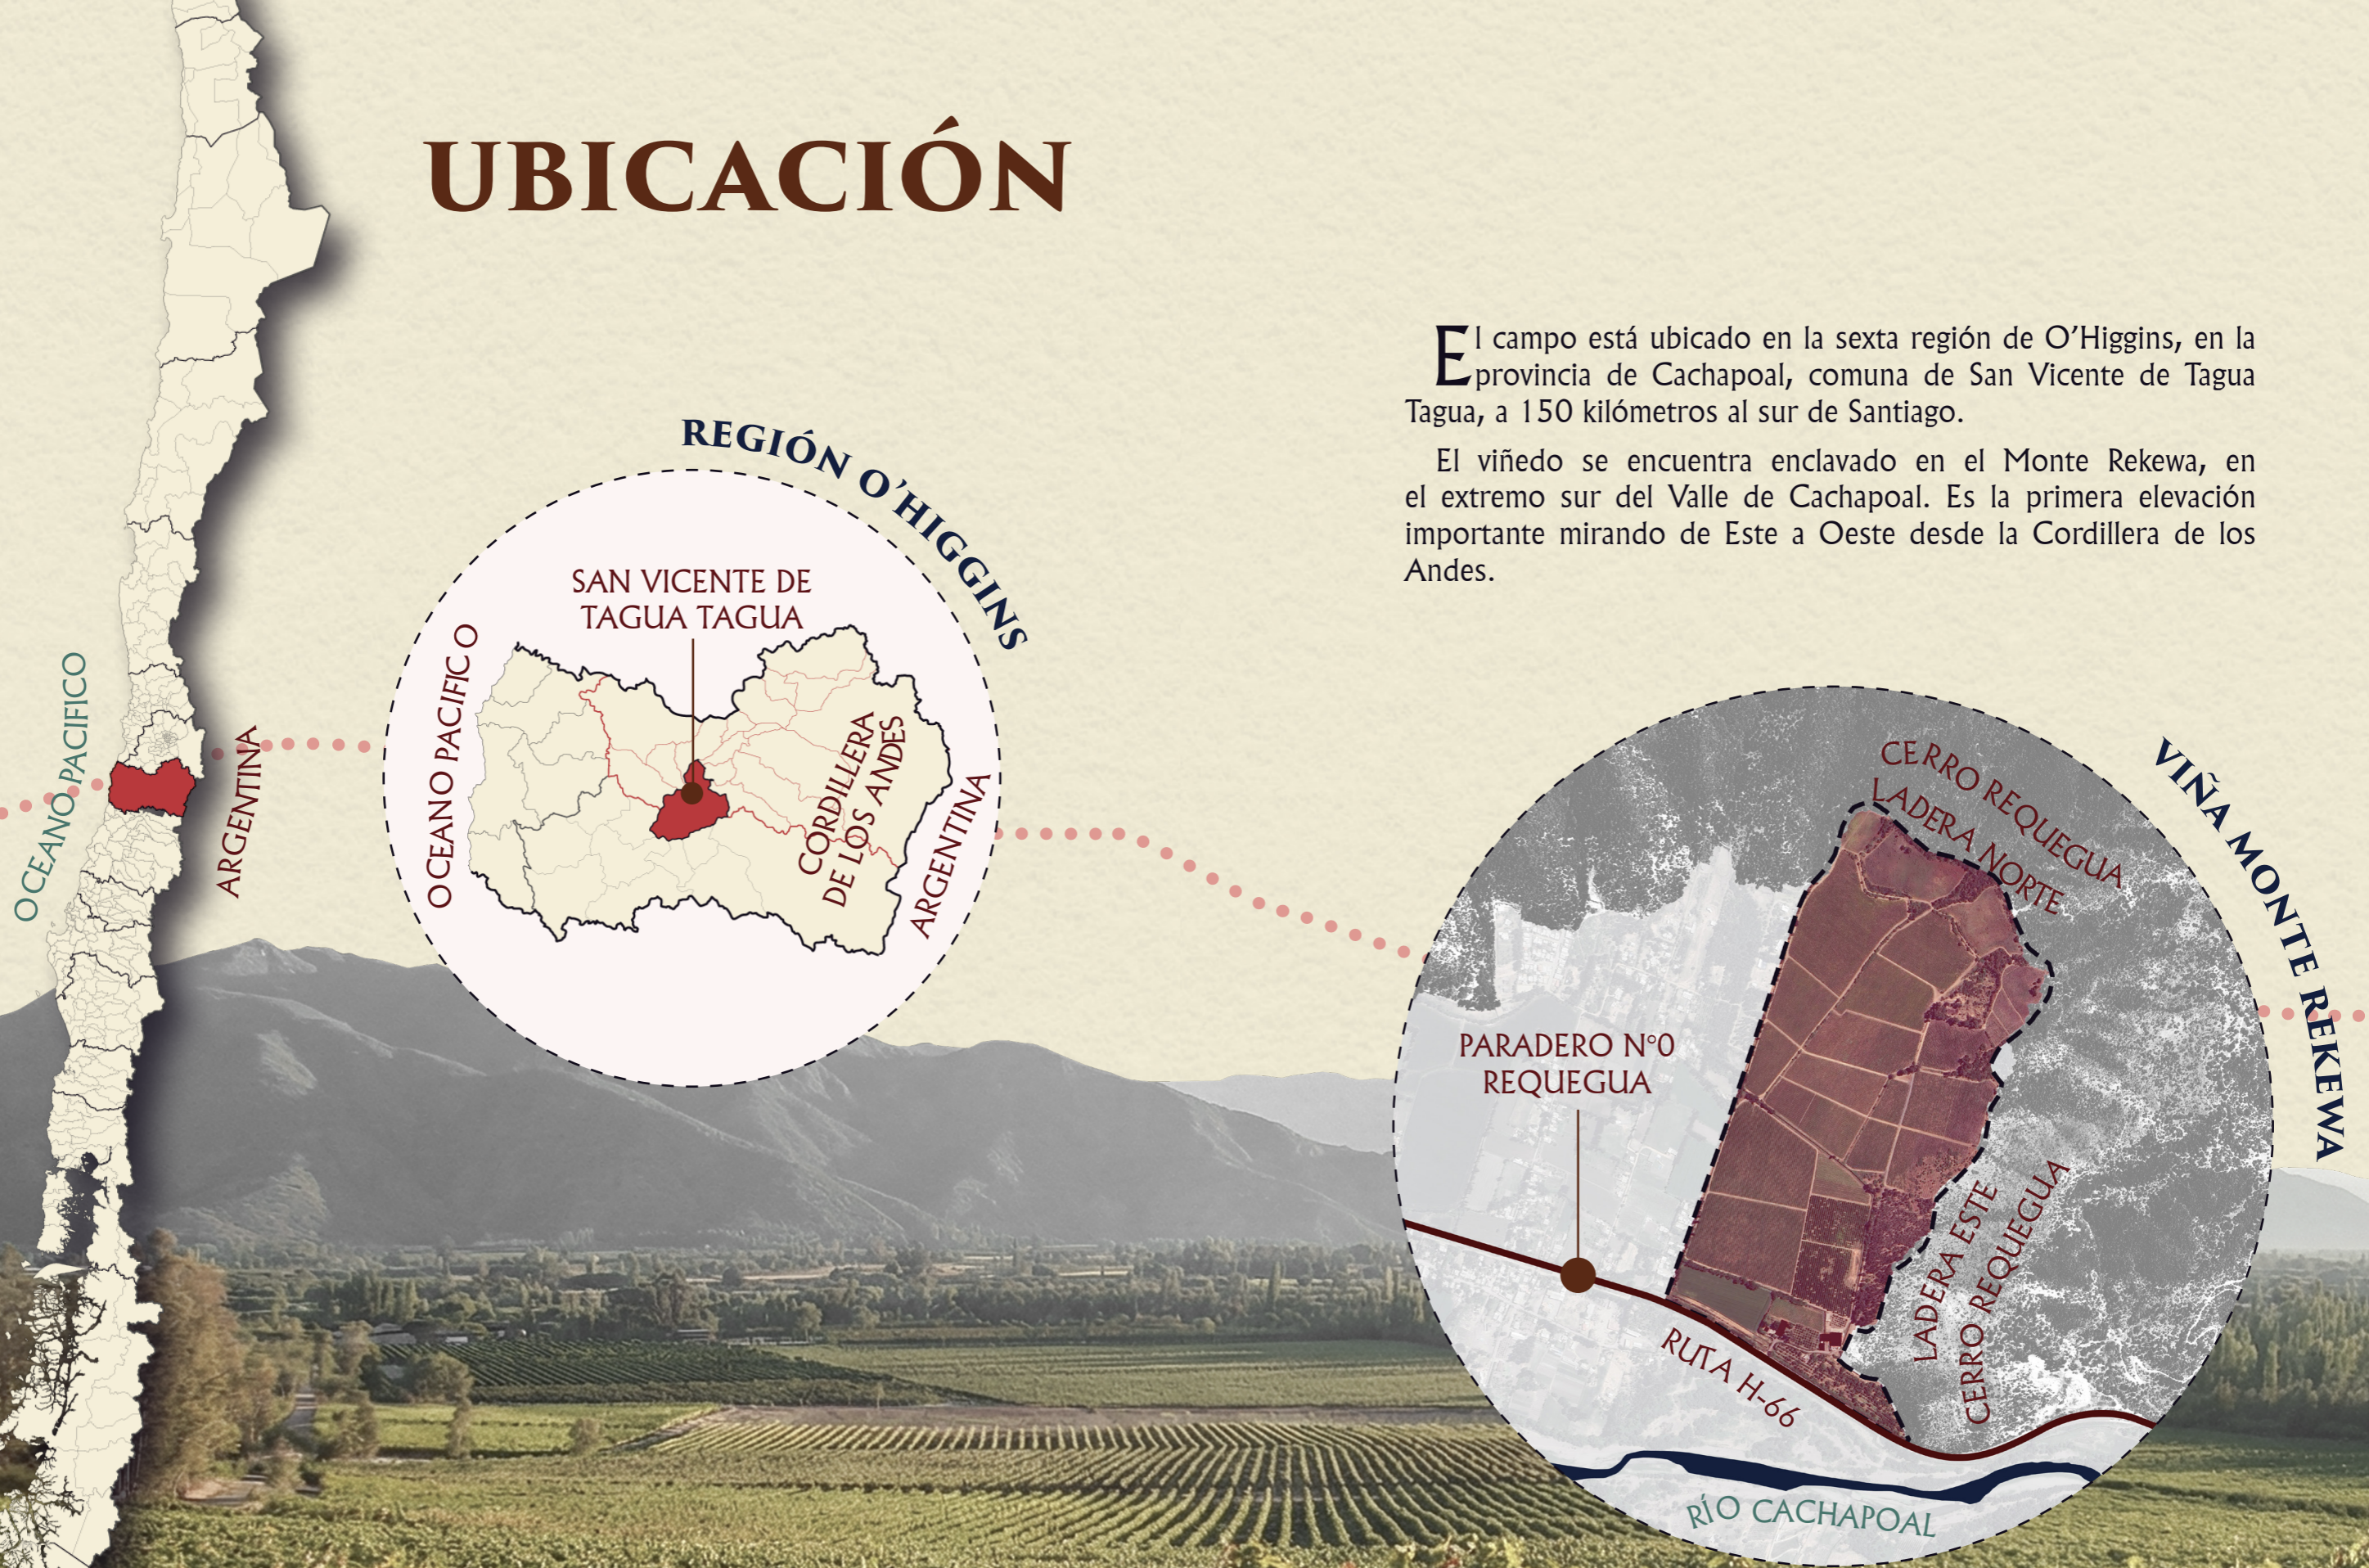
UBICACIÓN

El campo está ubicado en la sexta región de O'Higgins, en la provincia de Cachapoal, comuna de San Vicente de Tagua Tagua, a 150 kilómetros al sur de Santiago.

El viñedo se encuentra enclavado en el Monte Rekewa, en el extremo sur del Valle de Cachapoal. Es la primera elevación importante mirando de Este a Oeste desde la Cordillera de los Andes.

OCEANO PACIFICO
ARGENTINA

REGIÓN O'HIGGINS
SAN VICENTE DE TAGUA TAGUA
OCEANO PACIFICO
CORDILLERA DE LOS ANDES
ARGENTINA

VIÑA MONTE REKEWA
CERRO REQUEGUA
LADERA NORTE
PARADERO N°0 REQUEGUA
LADERA ESTE CERRO REQUEGUA
RUTA H-66
RÍO CACHAPOAL